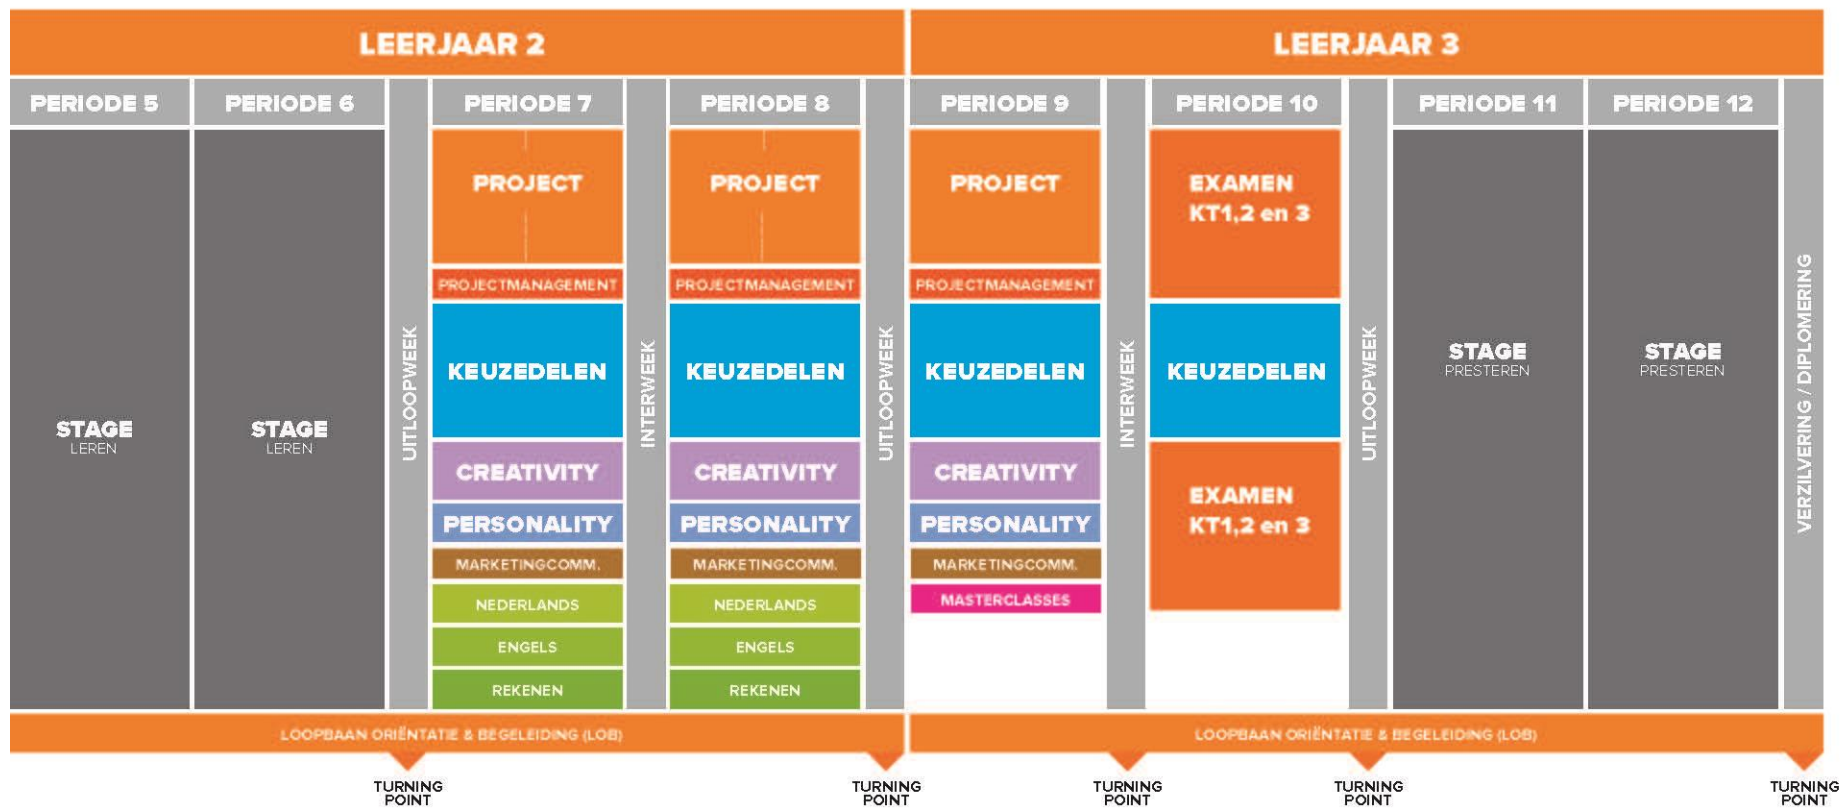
LEERJAAR 2

LEERJAAR 3

PERIODE 5

PERIODE 6

PERIODE 7

PERIODE 8

PERIODE 9

PERIODE 10

PERIODE 11

PERIODE 12

STAGE
LEREN

STAGE
LEREN

UITLOOPWEEK

PROJECT

PROJECTMANAGEMENT

KEUZEDELEN

CREATIVITY

PERSONALITY

MARKETINGCOMM.

NEDERLANDS

ENGELS

REKENEN

INTERWEEK

PROJECT

PROJECTMANAGEMENT

KEUZEDELEN

CREATIVITY

PERSONALITY

MARKETINGCOMM.

NEDERLANDS

ENGELS

REKENEN

UITLOOPWEEK

PROJECT

PROJECTMANAGEMENT

KEUZEDELEN

CREATIVITY

PERSONALITY

MARKETINGCOMM.

MASTERCLASSES

INTERWEEK

EXAMEN
KT1,2 en 3

KEUZEDELEN

EXAMEN
KT1,2 en 3

UITLOOPWEEK

STAGE
PRESTEREN

STAGE
PRESTEREN

VERZILVERING / DIPLOMERING

LOOPBAAN ORIËNTATIE & BEGELEIDING (LOB)

LOOPBAAN ORIËNTATIE & BEGELEIDING (LOB)

TURNING POINT

TURNING POINT

TURNING POINT

TURNING POINT

TURNING POINT